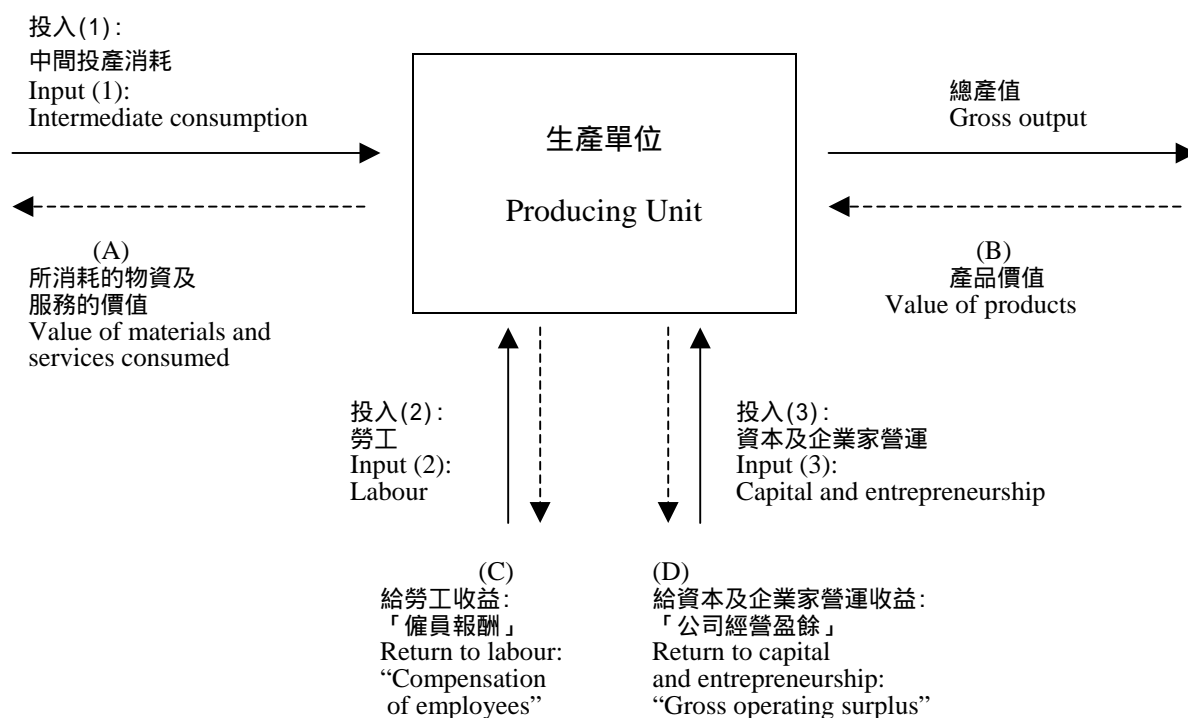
投入(1)：
中間投產消耗
Input (1):
Intermediate consumption

生產單位

Producing Unit

總產值
Gross output

(A)
所消耗的物資及
服務的價值
Value of materials and
services consumed

(B)
產品價值
Value of products

投入(2)：
勞工
Input (2):
Labour

投入(3)：
資本及企業家營運
Input (3):
Capital and entrepreneurship

(C)
給勞工收益：
「僱員報酬」
Return to labour:
"Compensation
of employees"

(D)
給資本及企業家營運收益：
「公司經營盈餘」
Return to capital
and entrepreneurship:
"Gross operating surplus"